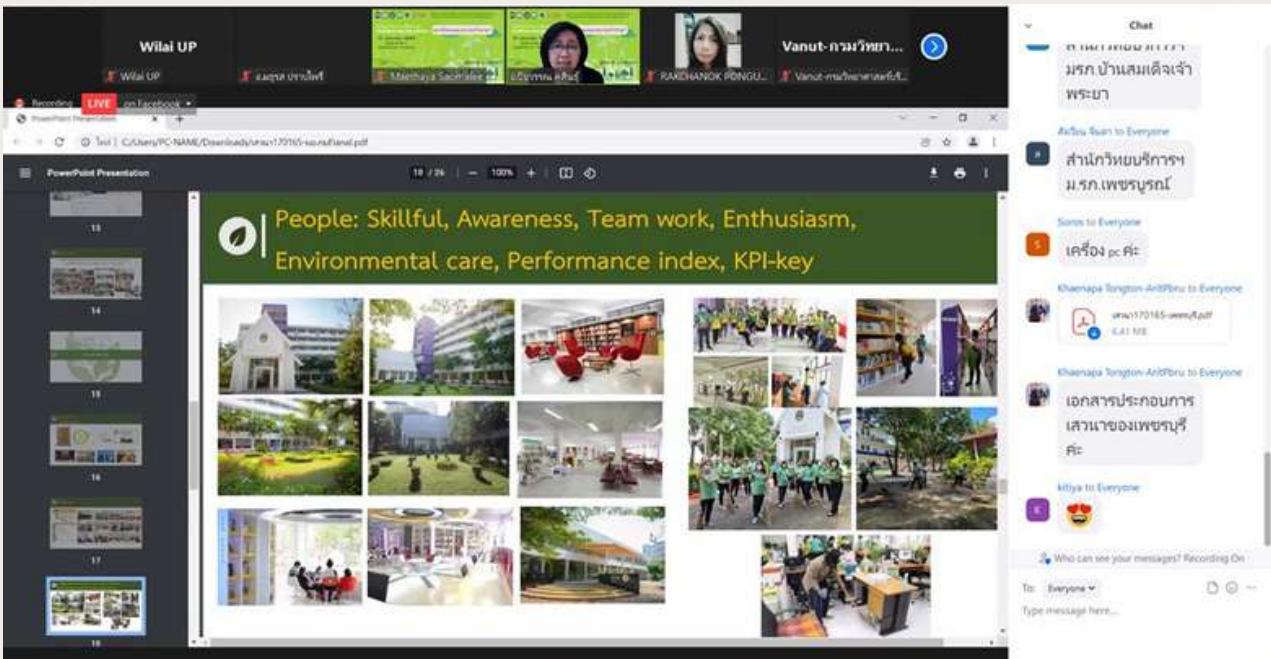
Wilai UP
Wilai UP
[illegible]
Maethaya Saomalee
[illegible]
RAKHANOK PONGU...
Vanut-กรมวิทยา...
Vanut-กรมวิทยาศาสตร์บริ...

Recording LIVE on Facebook

PowerPoint Presentation
C:/Users/PC-NAME/Downloads/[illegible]final.pdf
PowerPoint Presentation
18 / 26 | — 100% +

13
14
15
16
17
18

People: Skillful, Awareness, Team work, Enthusiasm, Environmental care, Performance index, KPI-key

Chat
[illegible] มรภ.บ้านสมเด็จเจ้าพระยา
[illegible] to Everyone
สำนักวิทยบริการฯ ม.รภ.เพชรบูรณ์
Soros to Everyone
เครื่อง pc ค่ะ
Khaenapa Tongton-AritPbru to Everyone
เสวนา170165-เพชรบุรี.pdf
6.41 MB
Khaenapa Tongton-AritPbru to Everyone
เอกสารประกอบการเสวนาของเพชรบุรีค่ะ
kitiya to Everyone
Who can see your messages? Recording On
To: Everyone
Type message here...